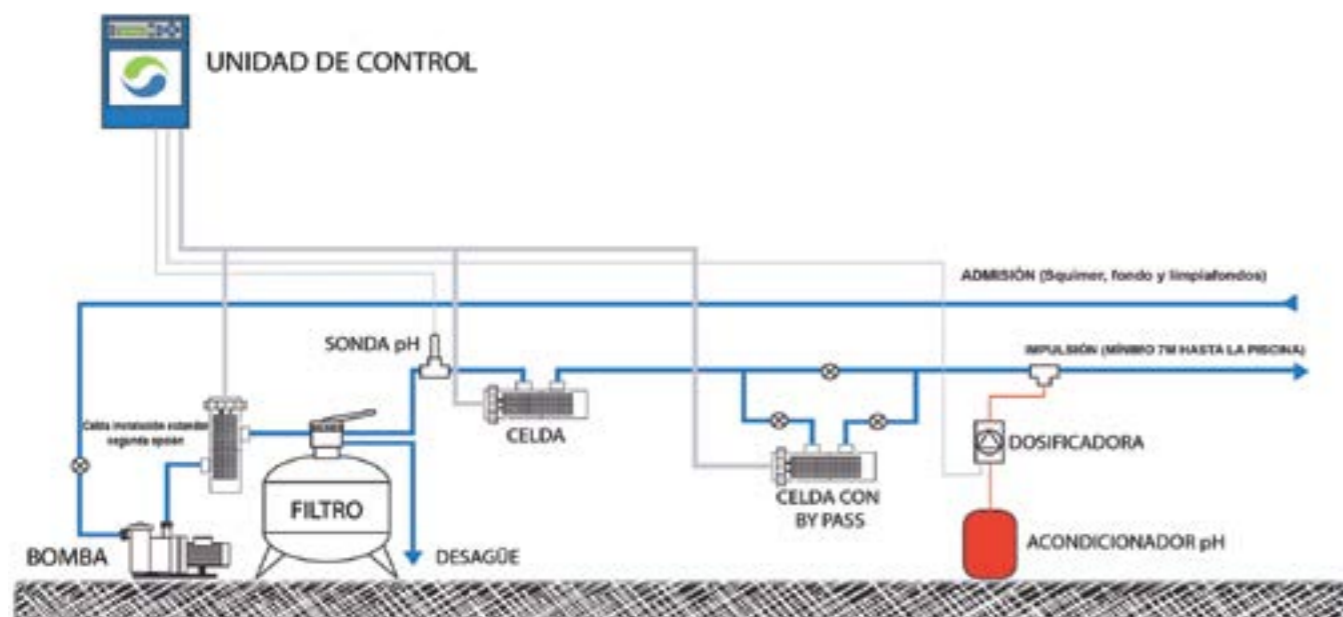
UNIDAD DE CONTROL

ADMISIÓN (Squimer, fondo y limpiafondos)

SONDA pH

IMPULSIÓN (MÍNIMO 7M HASTA LA PISCINA)

Celda instalación estandar segunda opción

CELDA

DOSIFICADORA

FILTRO

CELDA CON BY PASS

BOMBA

DESAGÜE

ACONDICIONADOR pH